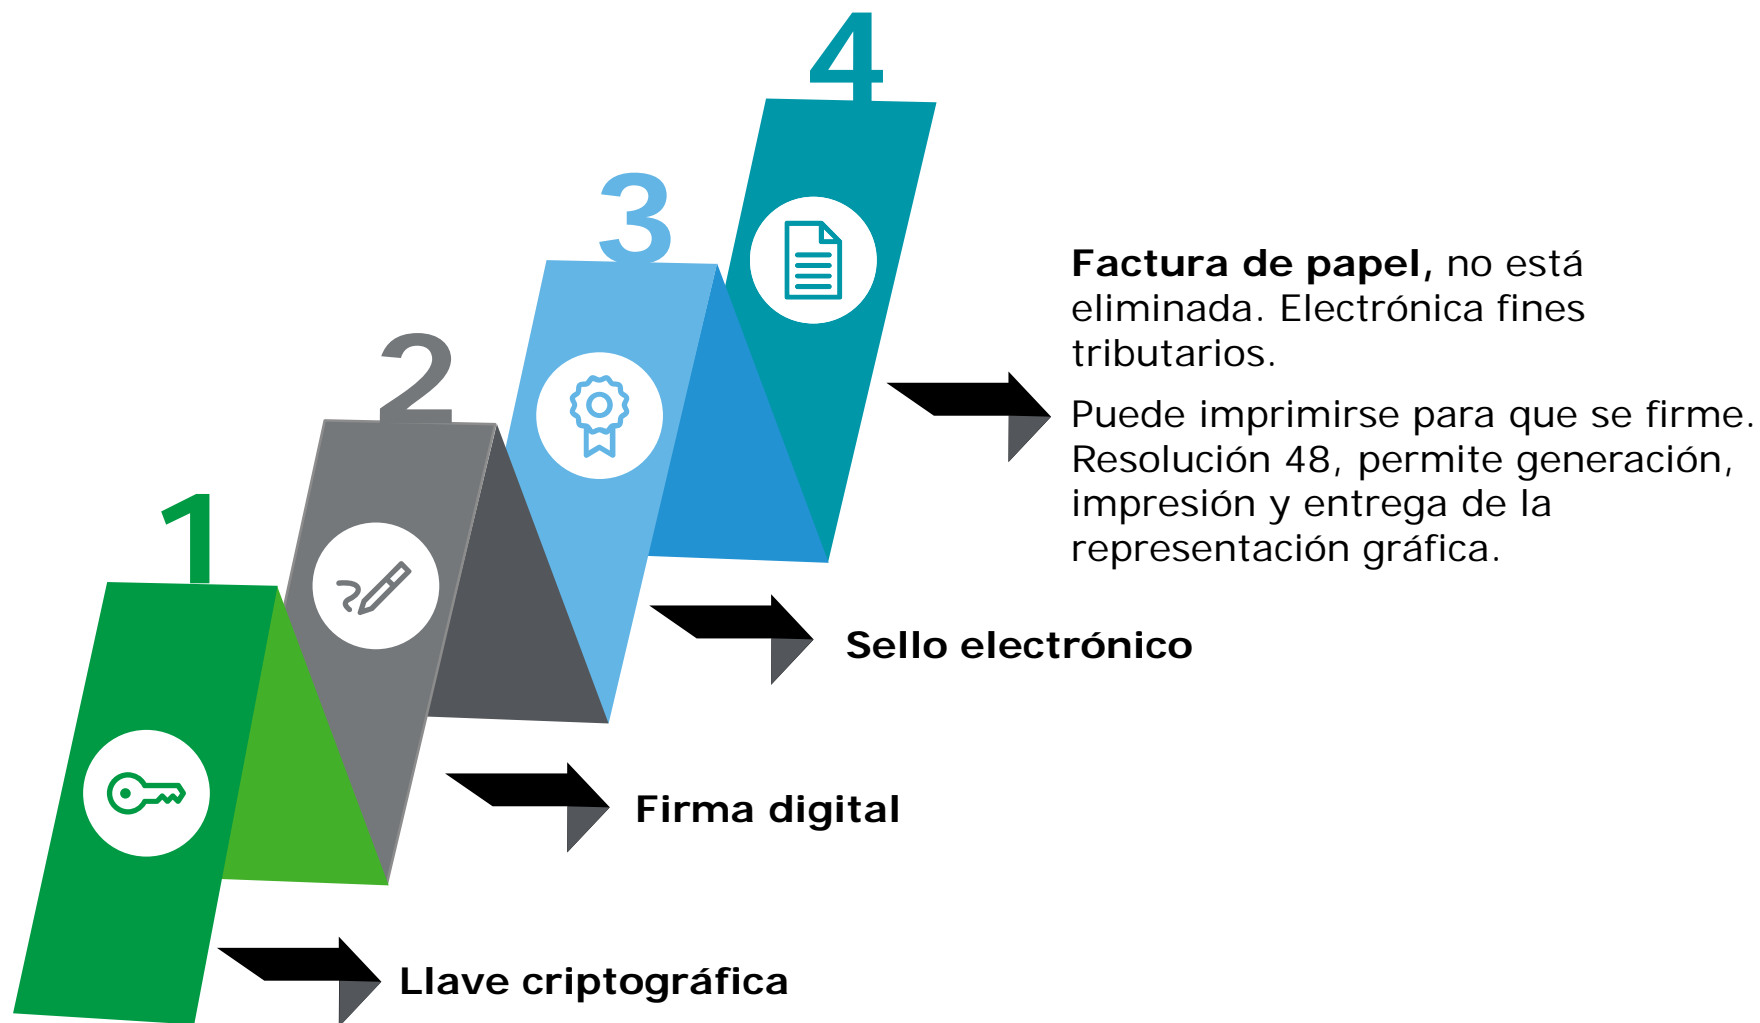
4

3

2

1

Factura de papel, no está eliminada. Electrónica fines tributarios.

Puede imprimirse para que se firme. Resolución 48, permite generación, impresión y entrega de la representación gráfica.

Sello electrónico

Firma digital

Llave criptográfica